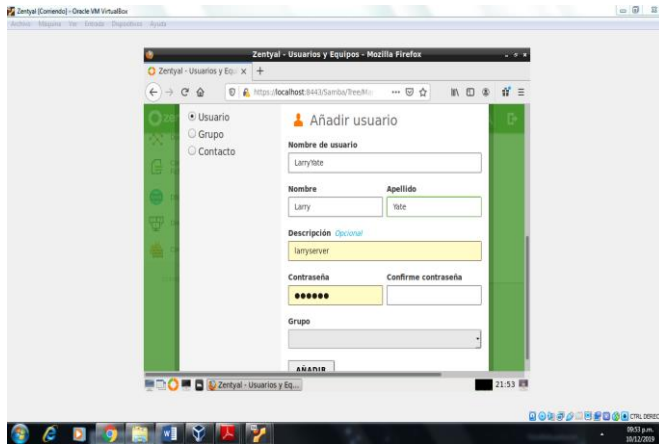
Zentyal [Corriendo] - Oracle VM VirtualBox
Archivo Máquina Ver Entrada Dispositivos Ayuda

Zentyal - Usuarios y Equipos - Mozilla Firefox
Zentyal - Usuarios y Eq... ×
https://localhost:8443/Samba/Tree/Ma

Usuario
Grupo
Contacto

Añadir usuario

Nombre de usuario
LarryYate

Nombre
Larry

Apellido
Yate

Descripción Opcional
larryserver

Contraseña
••••••

Confirme contraseña

Grupo

AÑADIR

Zentyal - Usuarios y Eq...
21:53

CTRL DERECHA
09:53 p.m.
10/12/2019